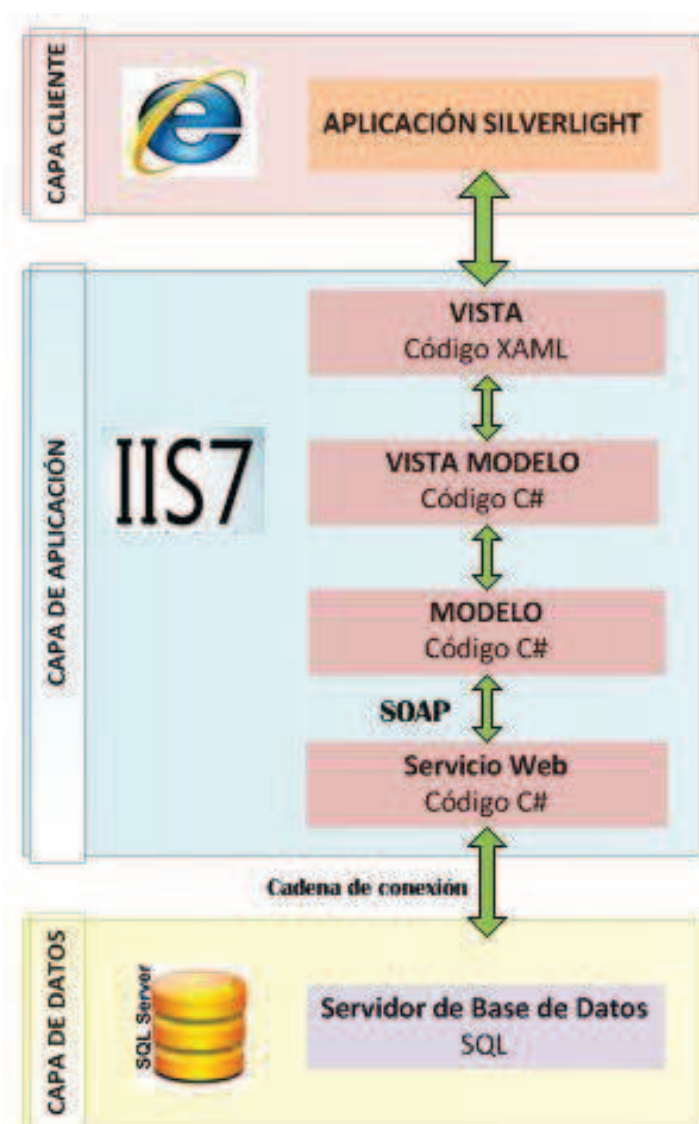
CAPA CLIENTE

APLICACIÓN SILVERLIGHT

CAPA DE APLICACIÓN

IIS7

VISTA
Código XAML

VISTA MODELO
Código C#

MODELO
Código C#

SOAP

Servicio Web
Código C#

Cadena de conexión

CAPA DE DATOS

SQL Server

Servidor de Base de Datos
SQL